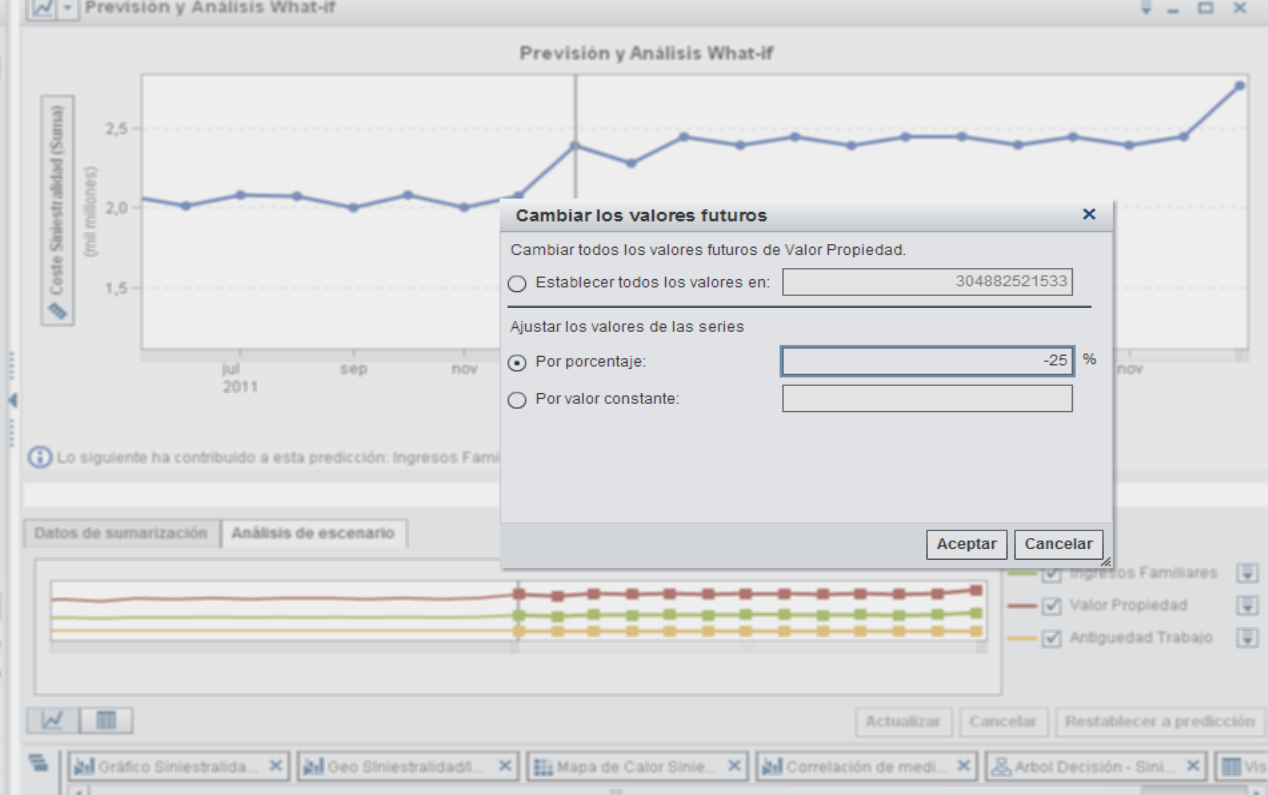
Previsión y Análisis What-if

Previsión y Análisis What-if

Coste Siniestralidad (Suma)
(mil millones)

2,5
2,0
1,5

jul
2011
sep
nov
nov

Lo siguiente ha contribuido a esta predicción: Ingresos Fami

Cambiar los valores futuros

Cambiar todos los valores futuros de Valor Propiedad.

Establecer todos los valores en: 304882521533

Ajustar los valores de las series

Por porcentaje: -25 %

Por valor constante:

Aceptar
Cancelar

Datos de sumarización
Análisis de escenario

Ingresos Familiares
Valor Propiedad
Antiguedad Trabajo

Actualizar
Cancelar
Restablecer a predicción

Gráfico Siniestralida...
Geo Siniestralidad/I...
Mapa de Calor Sinie...
Correlación de medi...
Arbol Decisión - Sini...
Vis